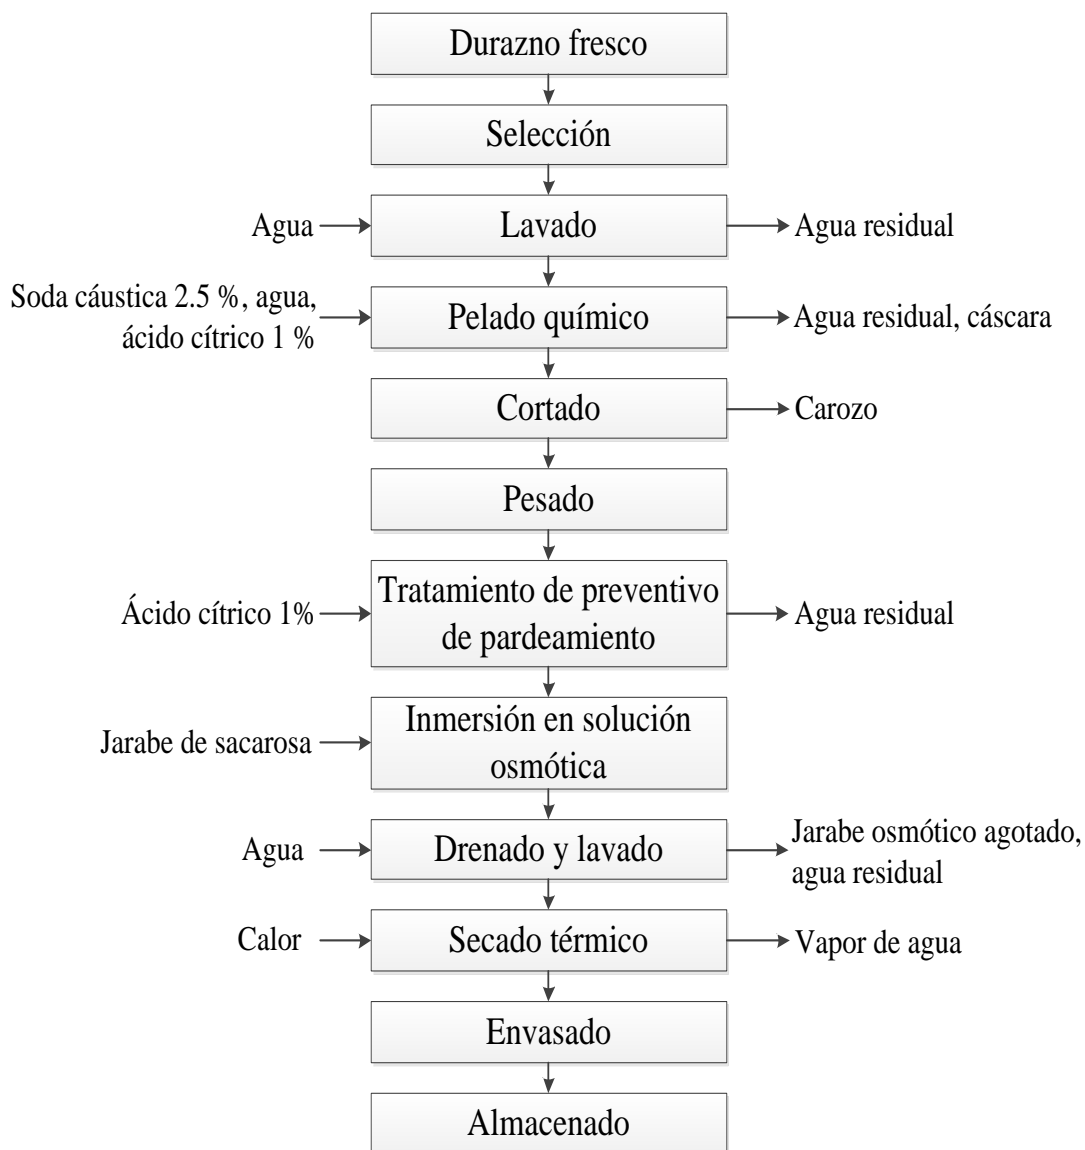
Durazno fresco

Selección

Agua → Lavado → Agua residual

Soda cáustica 2.5 %, agua, ácido cítrico 1 % → Pelado químico → Agua residual, cáscara

Cortado → Carozo

Pesado

Ácido cítrico 1% → Tratamiento de preventivo de pardeamiento → Agua residual

Jarabe de sacarosa → Inmersión en solución osmótica

Agua → Drenado y lavado → Jarabe osmótico agotado, agua residual

Calor → Secado térmico → Vapor de agua

Envasado

Almacenado